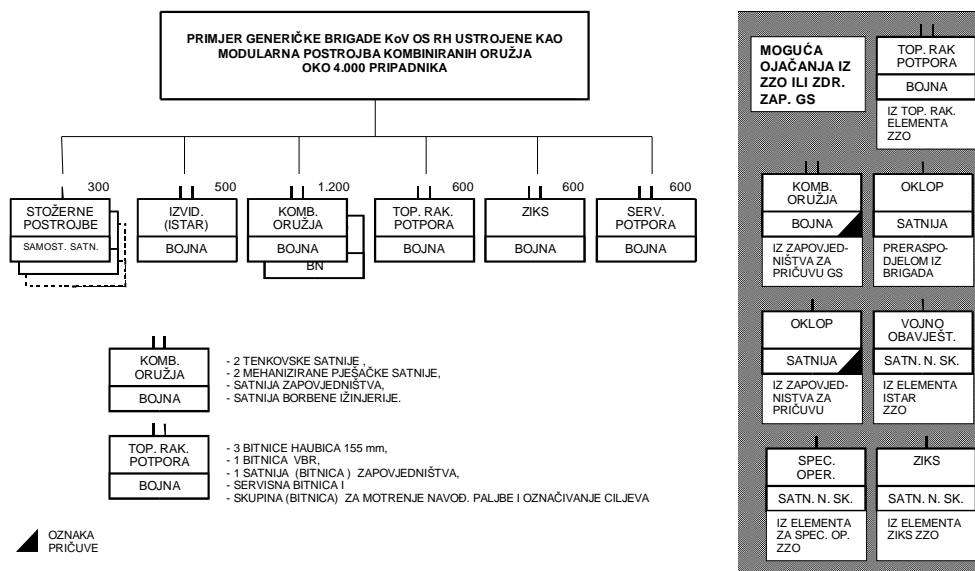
PRIMJER GENERIČKE BRIGADE KoV OS RH USTROJENE KAO MODULARNA POSTROJBA KOMBINIRANIH ORUŽJA OKO 4.000 PRIPADNIKA

300
STOŽERNE POSTROJBE
SAMOST. SATN.

500
IZVID. (ISTAR)
BOJNA

1.200
KOMB. ORUŽJA
BOJNA
BN

600
TOP. RAK. POTPORA
BOJNA

600
ZIKS
BOJNA

600
SERV. POTPORA
BOJNA

KOMB. ORUŽJA
BOJNA
- 2 TENKOVSKE SATNIJE ,
- 2 MEHANIZIRANE PJEŠAČKE SATNIJE,
- SATNIJA ZAPOVJEDNIŠTVA,
- SATNIJA BORBENE IŽINJERIJE.

TOP. RAK. POTPORA
BOJNA
- 3 BITNICE HAUBICA 155 mm,
- 1 BITNICA VBR,
- 1 SATNIJA (BITNICA ) ZAPOVJEDNIŠTVA,
- SERVISNA BITNICA I
- SKUPINA (BITNICA) ZA MOTRENJE NAVOĐ. PALJBE I OZNAČIVANJE CILJEVA

OZNAKA PRIČUVE

MOGUĆA OJAČANJA IZ ZZO ILI ZDR. ZAP. GS

TOP. RAK POTPORA
BOJNA
IZ TOP. RAK. ELEMENTA ZZO

KOMB. ORUŽJA
BOJNA
IZ ZAPOVJEDNIŠTVA ZA PRIČUVU GS

OKLOP
SATNIJA
PRERASPODJELOM IZ BRIGADA

OKLOP
SATNIJA
IZ ZAPOVJEDNISTVA ZA PRIČUVU

VOJNO OBAVJEŠT.
SATN. N. SK.
IZ ELEMENTA ISTAR ZZO

SPEC. OPER.
SATN. N. SK.
IZ ELEMENTA ZA SPEC. OP. ZZO

ZIKS
SATN. N. SK.
IZ ELEMENTA ZIKS ZZO